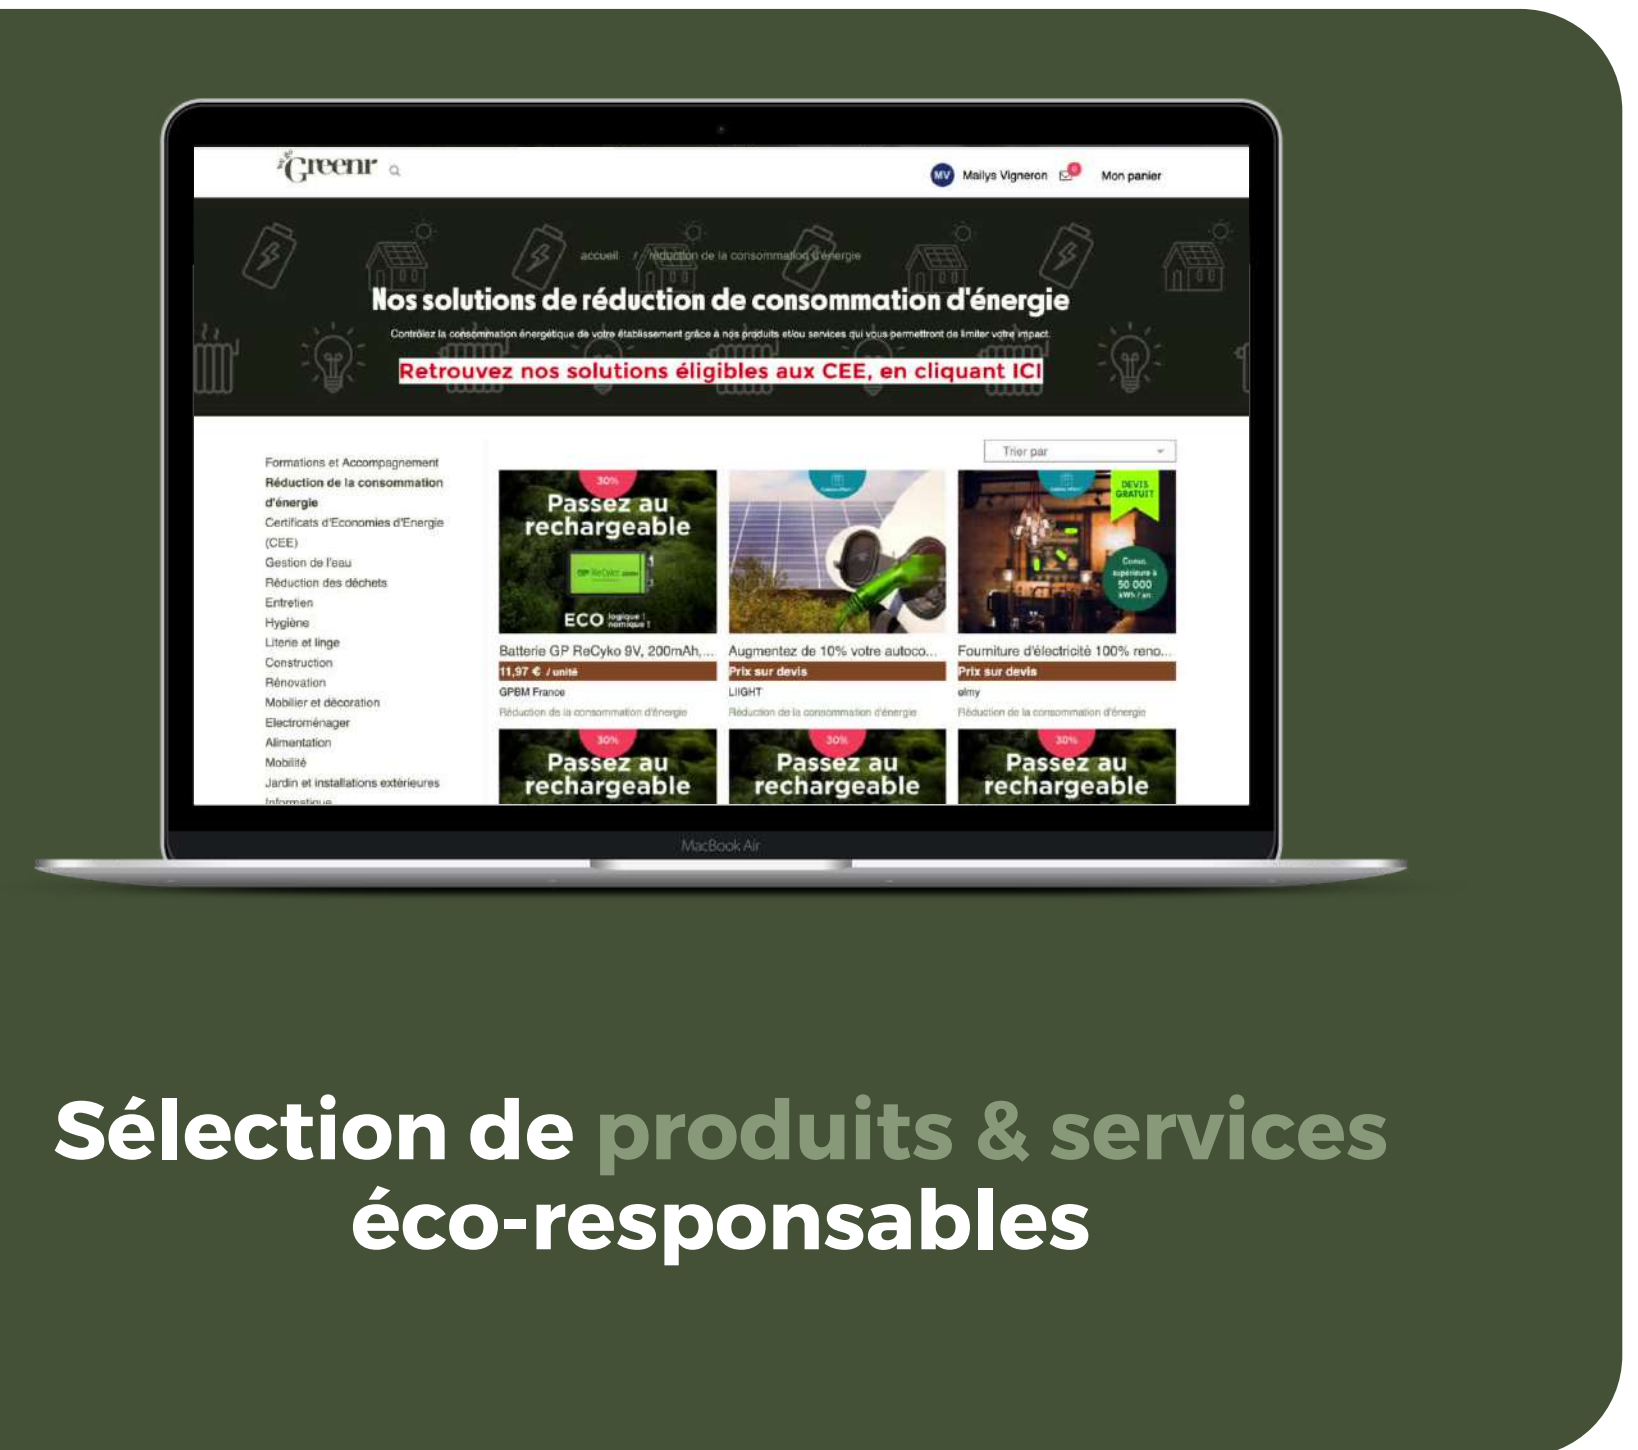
Greenr

MV Maïlys Vigneron Mon panier

accueil / réduction de la consommation d'énergie

Nos solutions de réduction de consommation d'énergie

Contrôlez la consommation énergétique de votre établissement grâce à nos produits et/ou services qui vous permettront de limiter votre impact.

Retrouvez nos solutions éligibles aux CEE, en cliquant ICI

Trier par

Formations et Accompagnement
Réduction de la consommation d'énergie
Certificats d'Economies d'Energie (CEE)
Gestion de l'eau
Réduction des déchets
Entretien
Hygiène
Literie et linge
Construction
Rénovation
Mobilier et décoration
Electroménager
Alimentation
Mobilité
Jardin et installations extérieures
Informatique

30%
Passez au rechargeable
ECO logique ! nomique !
Batterie GP ReCyko 9V, 200mAh,...
11,97 € / unité
GPBM France
Réduction de la consommation d'énergie

Augmentez de 10% votre autoco...
Prix sur devis
LIIGHT
Réduction de la consommation d'énergie

DEVIS GRATUIT
Conso. supérieure à 50 000 kWh / an
Fourniture d'électricité 100% reno...
Prix sur devis
elmy
Réduction de la consommation d'énergie

30%
Passez au rechargeable

30%
Passez au rechargeable

30%
Passez au rechargeable

MacBook Air

Sélection de produits & services éco-responsables